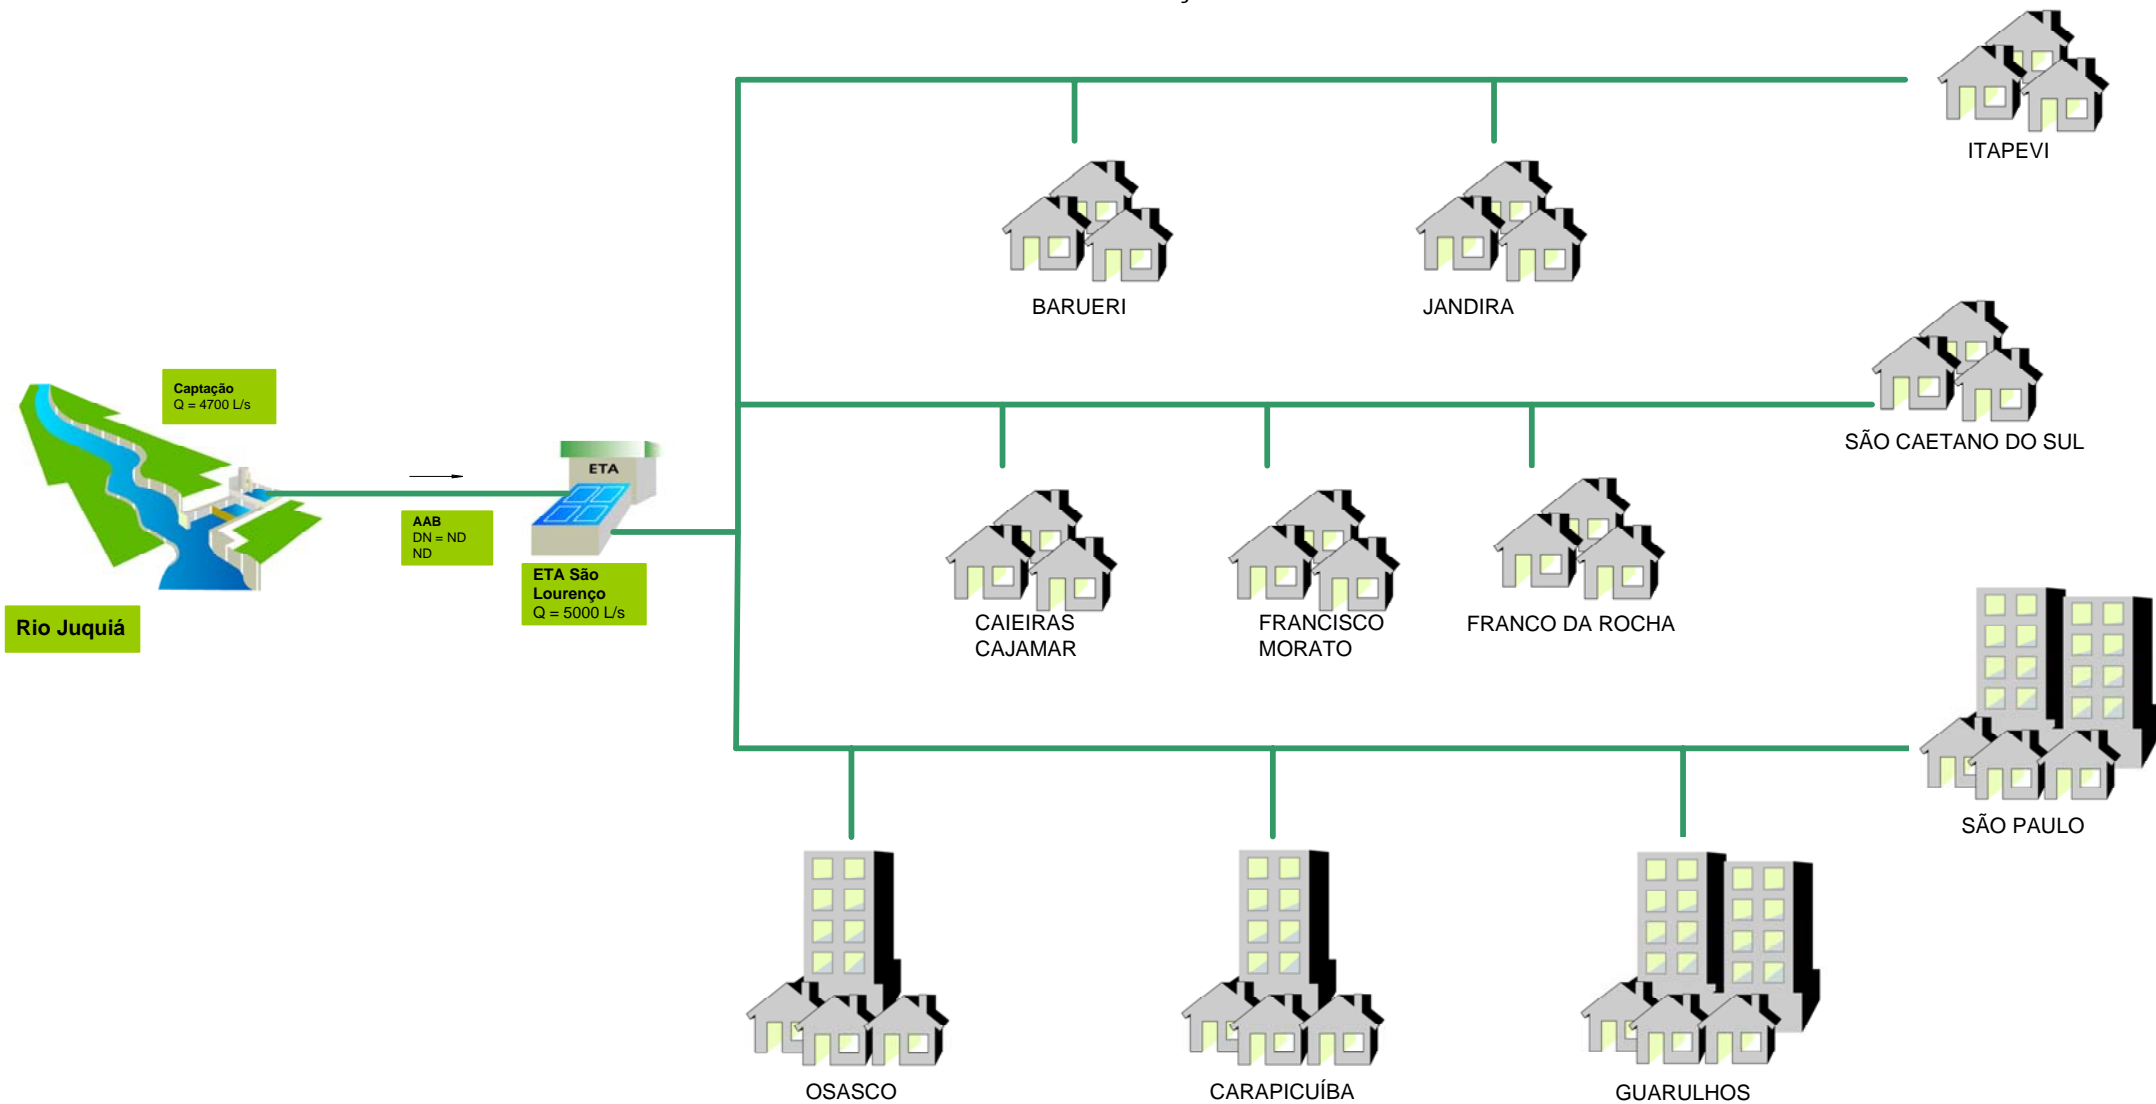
ITAPEVI

BARUERI

JANDIRA

Captação
Q = 4700 L/s

SÃO CAETANO DO SUL

ETA

AAB
DN = ND
ND

ETA São Lourenço
Q = 5000 L/s

Rio Juquiá

CAIEIRAS
CAJAMAR

FRANCISCO
MORATO

FRANCO DA ROCHA

SÃO PAULO

OSASCO

CARAPICUÍBA

GUARULHOS